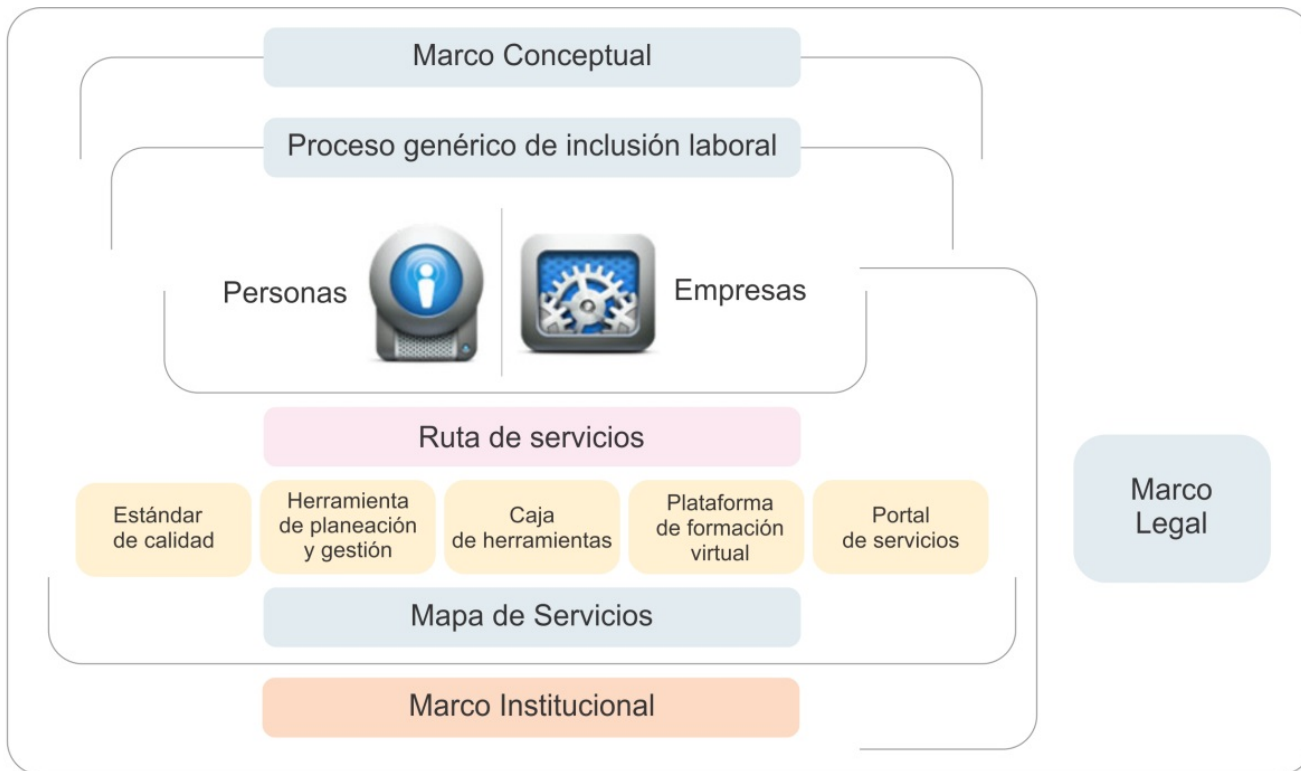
Marco Conceptual

Proceso genérico de inclusión laboral

Personas

Empresas

Ruta de servicios

Estándar de calidad

Herramienta de planeación y gestión

Caja de herramientas

Plataforma de formación virtual

Portal de servicios

Mapa de Servicios

Marco Institucional

Marco Legal